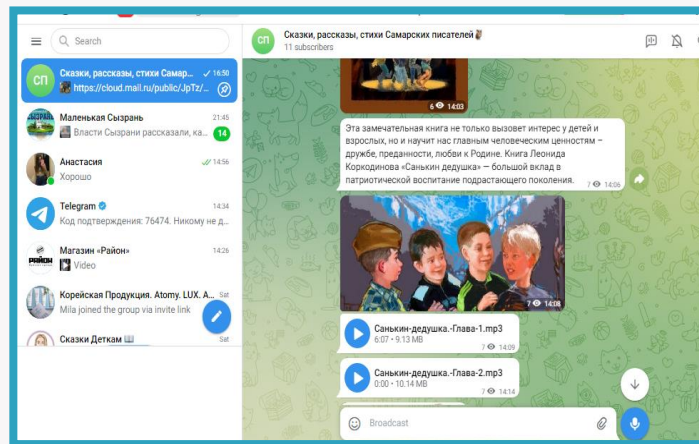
Search

СП Сказки, рассказы, стихи Самар... 16:50
https://cloud.mail.ru/public/JpTz/...

Маленькая Сызрань 21:45
Власти Сызрани рассказали, ка... 14

Анастасия 14:56
Хорошо

Telegram 14:34
Код подтверждения: 76474. Никому не д...

Магазин «Район» 14:26
Video

Корейская Продукция. Atomy. LUX. A... Sat
Mila joined the group via invite link

Сказки Деткам Sat

СП Сказки, рассказы, стихи Самарских писателей
11 subscribers

6 14:03

Эта замечательная книга не только вызовет интерес у детей и взрослых, но и научит нас главным человеческим ценностям – дружбе, преданности, любви к Родине. Книга Леонида Коркодинова «Санькин дедушка» — большой вклад в патриотическое воспитание подрастающего поколения. 7 14:06

7 14:08

Санькин-дедушка.-Глава-1.mp3
6:07 • 9.13 MB 7 14:09

Санькин-дедушка.-Глава-2.mp3
0:00 • 10.14 MB 7 14:14

Broadcast